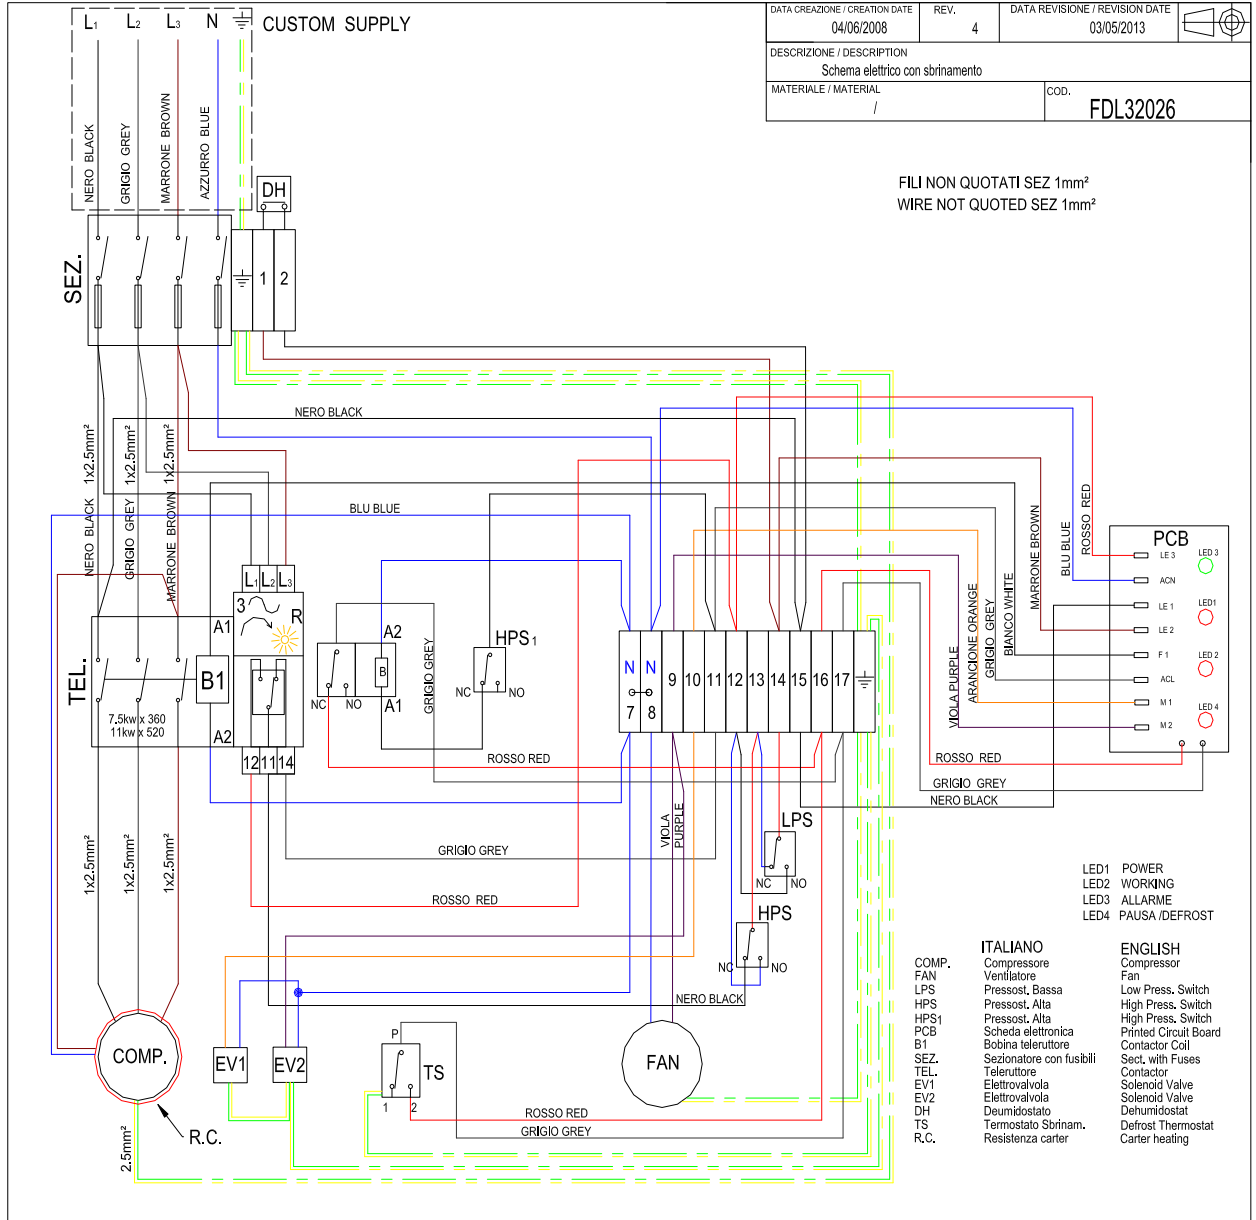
L1 L2 L3 N CUSTOM SUPPLY

| DATA CREAZIONE / CREATION DATE | REV. | DATA REVISIONE / REVISION DATE |
|---|---|---|
| 04/06/2008 | 4 | 03/05/2013 |

DESCRIZIONE / DESCRIPTION
Schema elettrico con sbrinamento

MATERIALE / MATERIAL
/

COD.
FDL32026

FILI NON QUOTATI SEZ 1mm²
WIRE NOT QUOTED SEZ 1mm²

NERO BLACK GRIGIO GREY MARRONE BROWN AZZURRO BLUE

DH
SEZ.
1 2

NERO BLACK
BLU BLUE
1x2.5mm² 1x2.5mm² 1x2.5mm²
NERO BLACK GRIGIO GREY MARRONE BROWN

L1 L2 L3
3 R
A1
TEL.
B1
7.5kw x 360
11kw x 520
A2
12 11 14

A2
B
NC NO A1
GRIGIO GREY
HPS1
NC NO
ROSSO RED

N N 7 8 9 10 11 12 13 14 15 16 17

ROSSO RED
ROSSO RED
GRIGIO GREY
NERO BLACK
VIOLA PURPLE ARANCIONE ORANGE GRIGIO GREY BIANCO WHITE MARRONE BROWN BLU BLUE ROSSO RED

PCB
LE 3 ACN LE 1 LE 2 F 1 ACL M 1 M 2
LED 3 LED1 LED 2 LED 4

GRIGIO GREY
ROSSO RED
VIOLA PURPLE
LPS
NC NO
HPS
NC NO
NERO BLACK

1x2.5mm² 1x2.5mm² 1x2.5mm²

LED1 POWER
LED2 WORKING
LED3 ALLARME
LED4 PAUSA /DEFROST

COMP.
EV1 EV2
P
TS
1 2
FAN
R.C.
2.5mm²
ROSSO RED
GRIGIO GREY

| | ITALIANO | ENGLISH |
|---|---|---|
| COMP. | Compressore | Compressor |
| FAN | Ventilatore | Fan |
| LPS | Pressost. Bassa | Low Press. Switch |
| HPS | Pressost. Alta | High Press. Switch |
| HPS1 | Pressost. Alta | High Press. Switch |
| PCB | Scheda elettronica | Printed Circuit Board |
| B1 | Bobina teleruttore | Contactor Coil |
| SEZ. | Sezionatore con fusibili | Sect. with Fuses |
| TEL. | Teleruttore | Contactor |
| EV1 | Elettrovalvola | Solenoid Valve |
| EV2 | Elettrovalvola | Solenoid Valve |
| DH | Deumidostato | Dehumidostat |
| TS | Termostato Sbrinam. | Defrost Thermostat |
| R.C. | Resistenza carter | Carter heating |